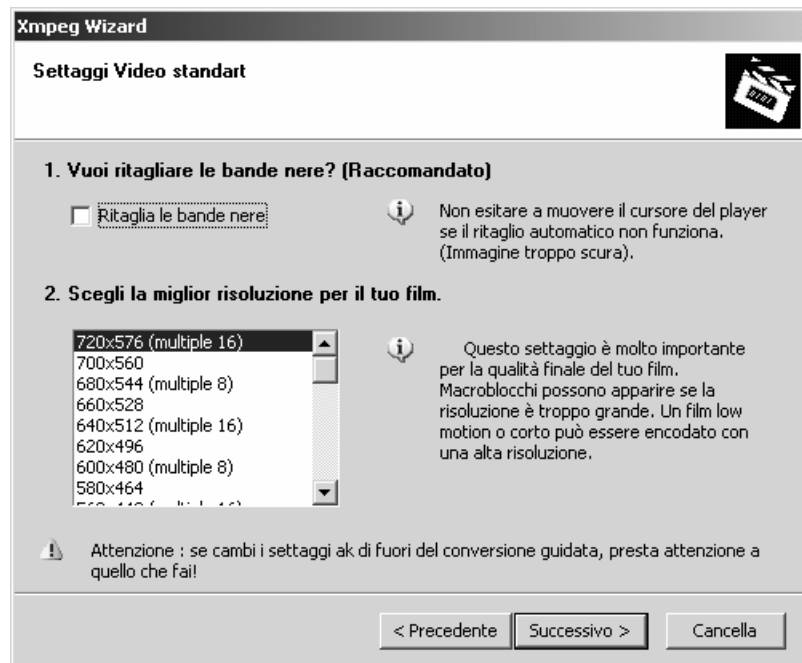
Xmpeg Wizard

Settaggi Video standart

1. Vuoi ritagliare le bande nere? (Raccomandato)

Ritaglia le bande nere

Non esitare a muovere il cursore del player se il ritaglio automatico non funziona. (Immagine troppo scura).

2. Scegli la miglior risoluzione per il tuo film.

720x576 (multiple 16)
700x560
680x544 (multiple 8)
660x528
640x512 (multiple 16)
620x496
600x480 (multiple 8)
580x464
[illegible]

Questo settaggio è molto importante per la qualità finale del tuo film. Macroblocchi possono apparire se la risoluzione è troppo grande. Un film low motion o corto può essere encodato con una alta risoluzione.

Attenzione : se cambi i settaggi ak di fuori del conversione guidata, presta attenzione a quello che fai!

< Precedente | Successivo > | Cancella